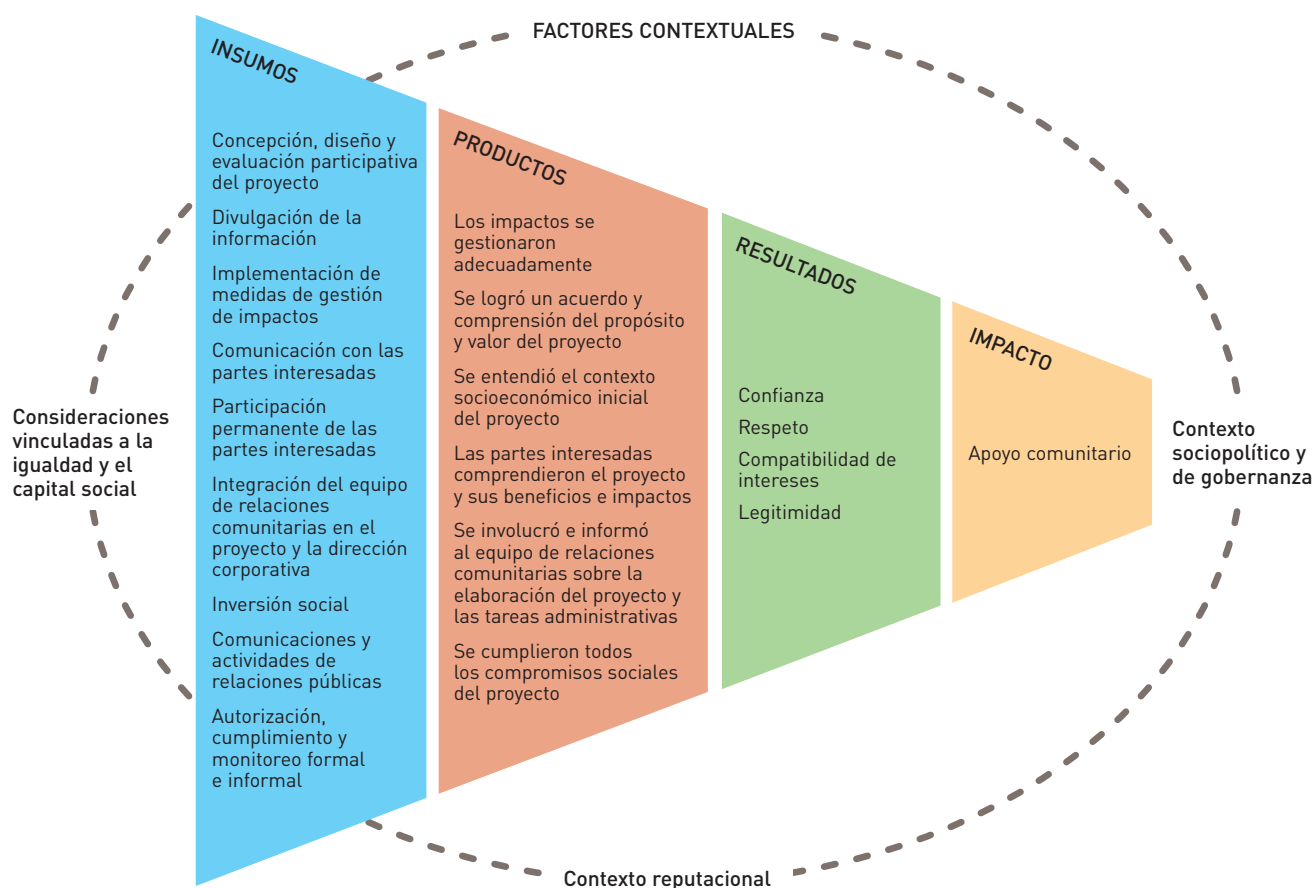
FACTORES CONTEXTUALES

INSUMOS

Concepción, diseño y evaluación participativa del proyecto

Divulgación de la información

Implementación de medidas de gestión de impactos

Comunicación con las partes interesadas

Participación permanente de las partes interesadas

Integración del equipo de relaciones comunitarias en el proyecto y la dirección corporativa

Inversión social

Comunicaciones y actividades de relaciones públicas

Autorización, cumplimiento y monitoreo formal e informal

PRODUCTOS

Los impactos se gestionaron adecuadamente

Se logró un acuerdo y comprensión del propósito y valor del proyecto

Se entendió el contexto socioeconómico inicial del proyecto

Las partes interesadas comprendieron el proyecto y sus beneficios e impactos

Se involucró e informó al equipo de relaciones comunitarias sobre la elaboración del proyecto y las tareas administrativas

Se cumplieron todos los compromisos sociales del proyecto

RESULTADOS

Confianza

Respeto

Compatibilidad de intereses

Legitimidad

IMPACTO

Apoyo comunitario

Consideraciones vinculadas a la igualdad y el capital social

Contexto sociopolítico y de gobernanza

Contexto reputacional